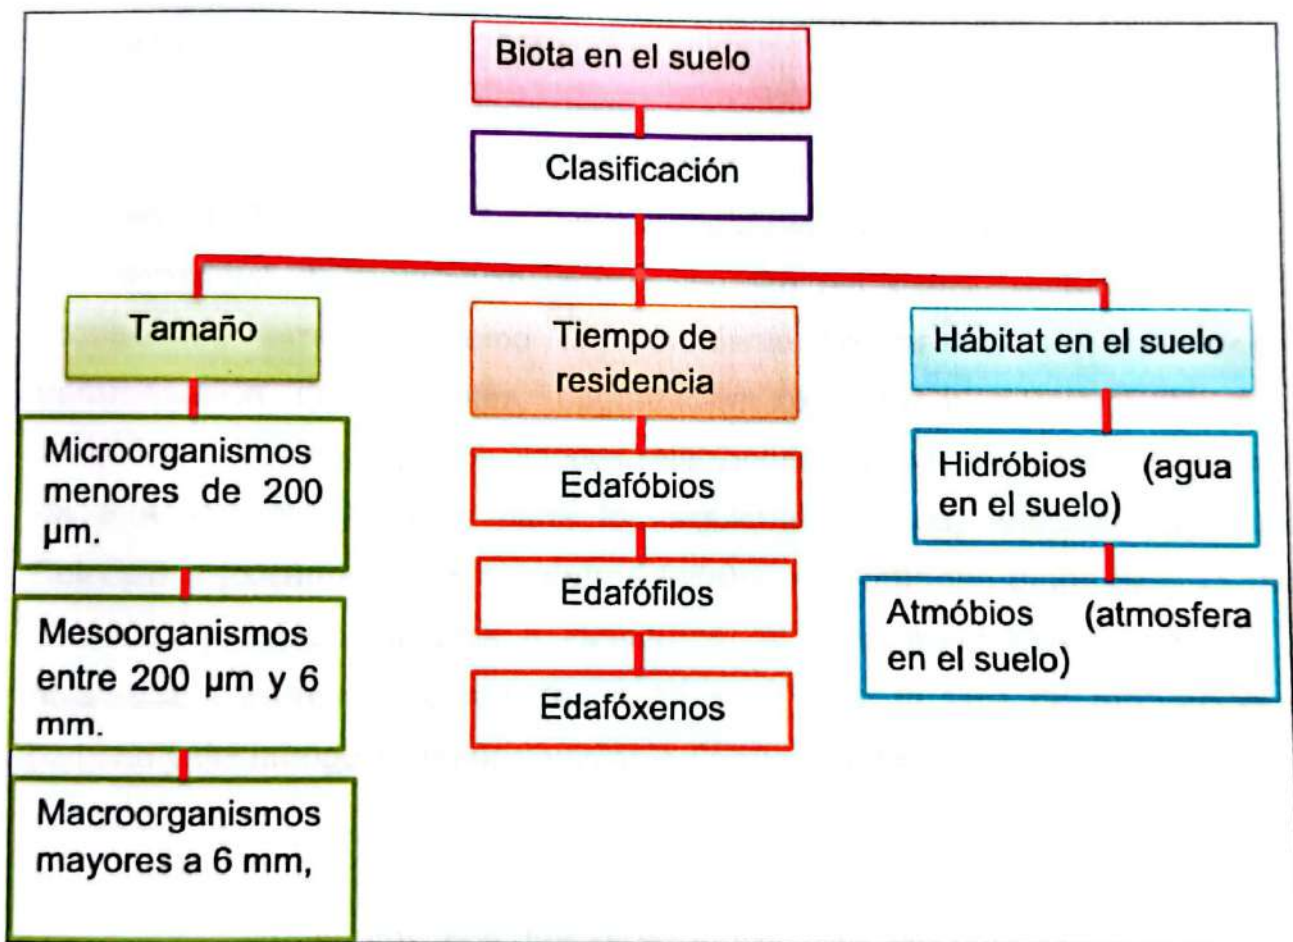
Biota en el suelo

Clasificación

Tamaño

Microorganismos menores de 200 µm.

Mesoorganismos entre 200 µm y 6 mm.

Macroorganismos mayores a 6 mm,

Tiempo de residencia

Edafóbios

Edafófilos

Edafóxenos

Hábitat en el suelo

Hidróbios (agua en el suelo)

Atmóbios (atmosfera en el suelo)